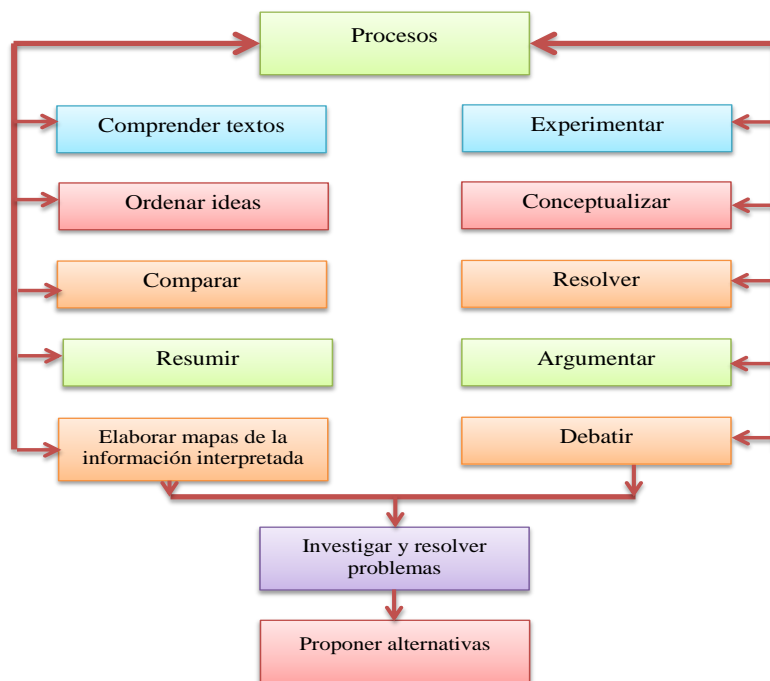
Procesos

Comprender textos

Ordenar ideas

Comparar

Resumir

Elaborar mapas de la información interpretada

Experimentar

Conceptualizar

Resolver

Argumentar

Debatir

Investigar y resolver problemas

Proponer alternativas